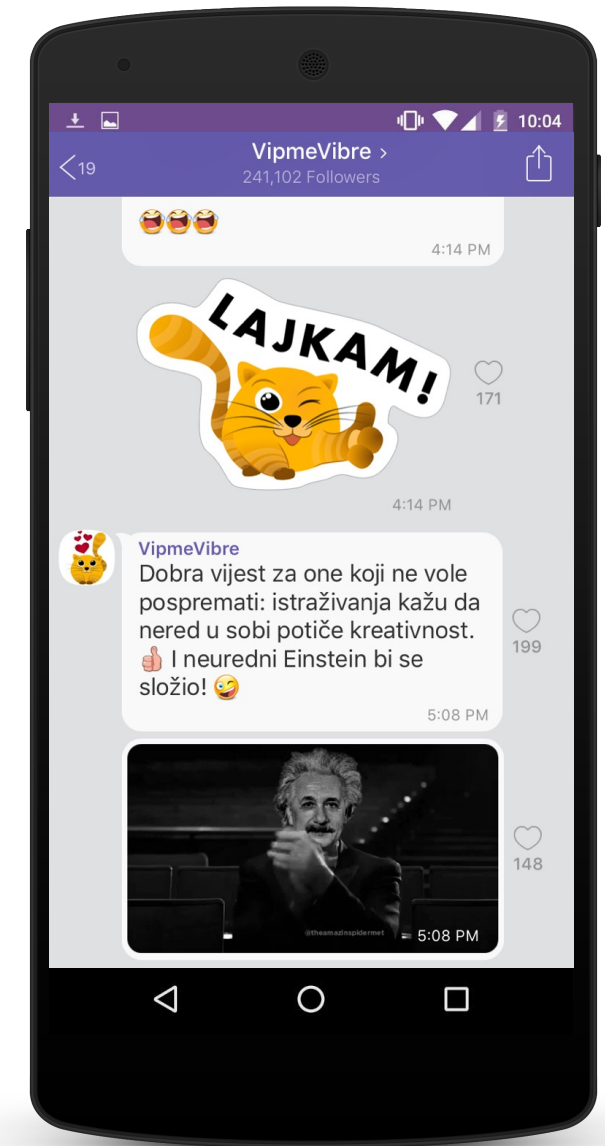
10:04

19

VipmeVibre >
241,102 Followers

😆😆😆
4:14 PM

LAJKAM!

171

4:14 PM

VipmeVibre
Dobra vijest za one koji ne vole pospremati: istraživanja kažu da nered u sobi potiče kreativnost. 👍 I neuredni Einstein bi se složio! 😜
5:08 PM

199

@theamazinspidermet
5:08 PM

148